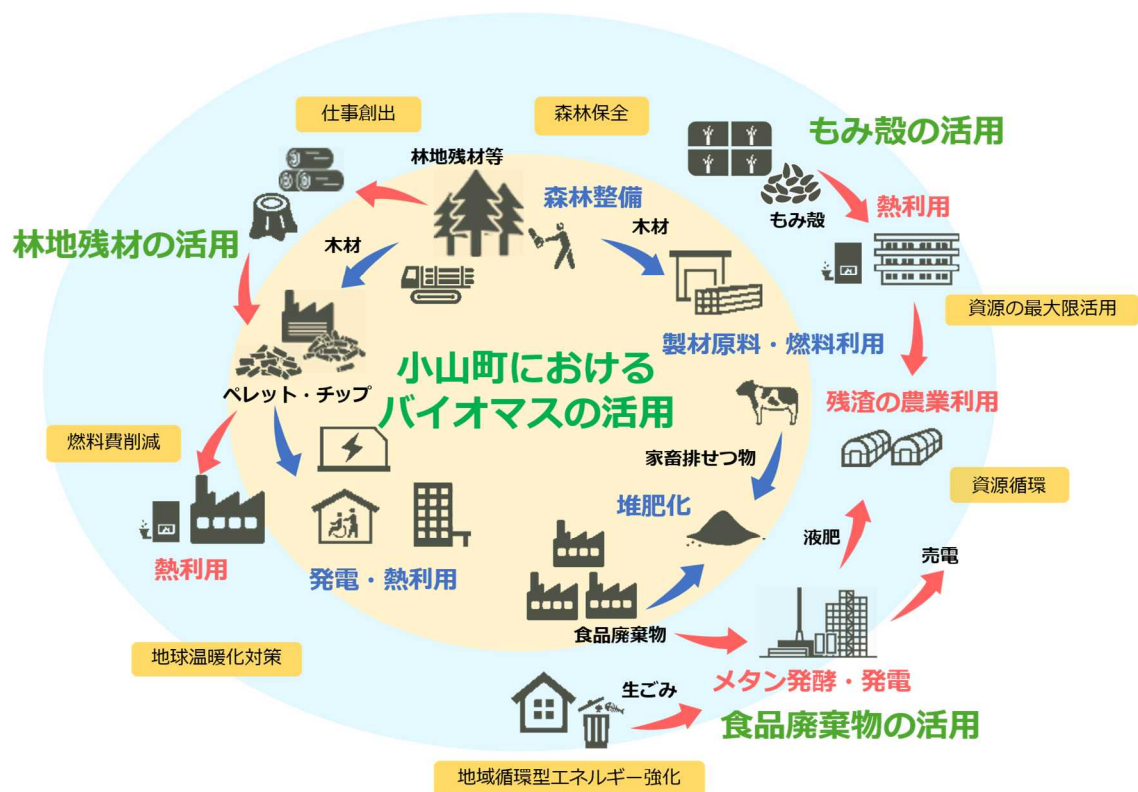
小山町における
バイオマスの活用

仕事創出

森林保全

もみ殻の活用

林地残材等

森林整備

木材

もみ殻

熱利用

林地残材の活用

木材

資源の最大限活用

製材原料・燃料利用

ペレット・チップ

残渣の農業利用

燃料費削減

家畜排せつ物

堆肥化

資源循環

熱利用

発電・熱利用

液肥

売電

食品廃棄物

地球温暖化対策

メタン発酵・発電

生ごみ

食品廃棄物の活用

地域循環型エネルギー強化